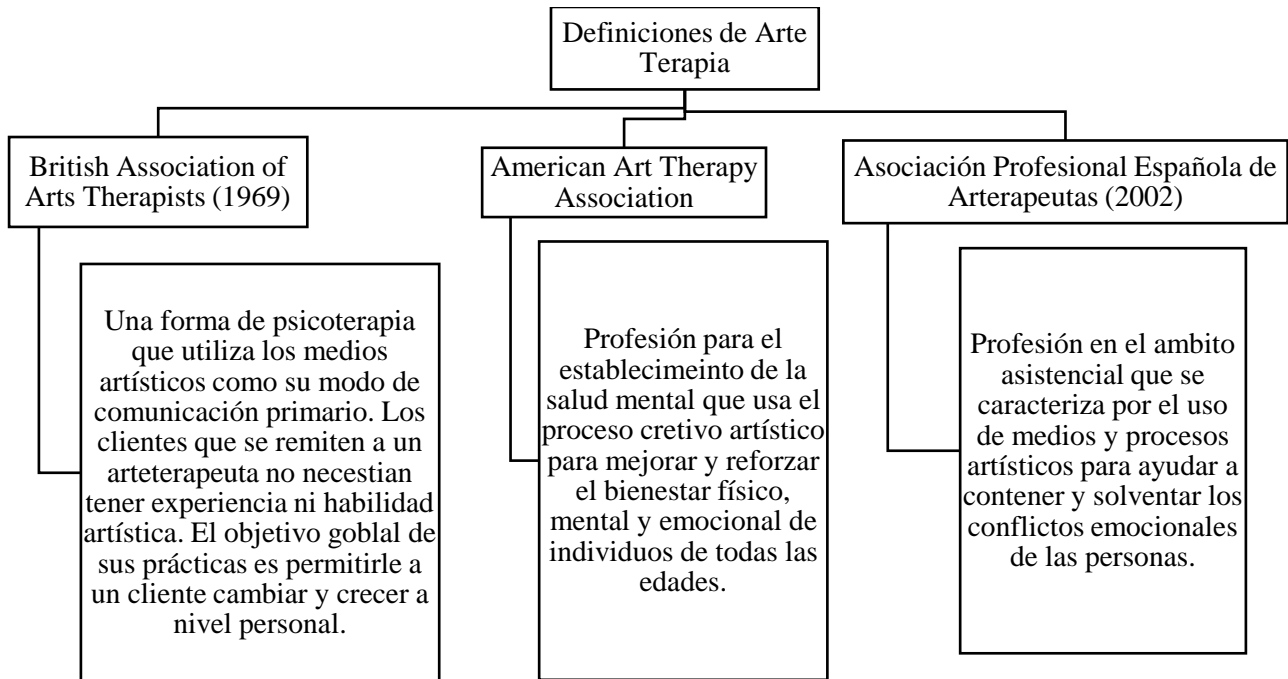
Definiciones de Arte Terapia

British Association of Arts Therapists (1969)

Una forma de psicoterapia que utiliza los medios artísticos como su modo de comunicación primario. Los clientes que se remiten a un arteterapeuta no necestian tener experiencia ni habilidad artística. El objetivo goblal de sus prácticas es permitirle a un cliente cambiar y crecer a nivel personal.

American Art Therapy Association

Profesión para el establecimeinto de la salud mental que usa el proceso cretivo artístico para mejorar y reforzar el bienestar físico, mental y emocional de individuos de todas las edades.

Asociación Profesional Española de Arterapeutas (2002)

Profesión en el ambito asistencial que se caracteriza por el uso de medios y procesos artísticos para ayudar a contener y solventar los conflictos emocionales de las personas.